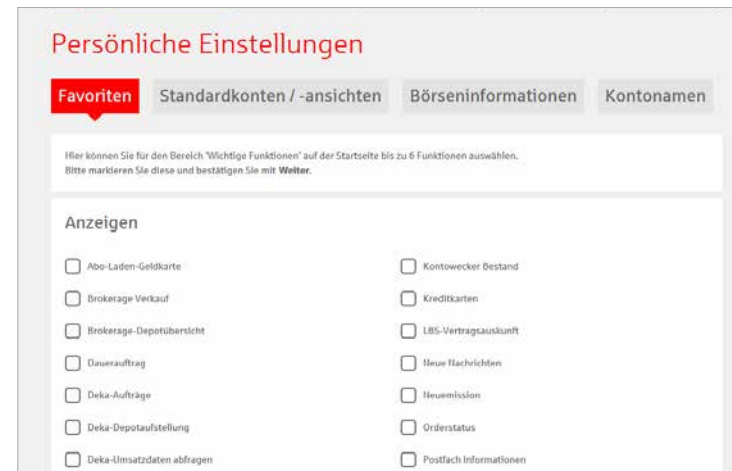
Persönliche Einstellungen

Favoriten Standardkonten / -ansichten Börseninformationen Kontonamen

Hier können Sie für den Bereich 'Wichtige Funktionen' auf der Startseite bis zu 6 Funktionen auswählen. Bitte markieren Sie diese und bestätigen Sie mit **Weiter**.

Anzeigen

Abo-Laden-Geldkarte

Kontowecker Bestand

Brokerage Verkauf

Kreditkarten

Brokerage-Depotübersicht

LBS-Vertragsauskunft

Dauerauftrag

Neue Nachrichten

Deka-Aufträge

Neuemission

Deka-Depotaufstellung

Orderstatus

Deka-Umsatzdaten abfragen

Postfach Informationen